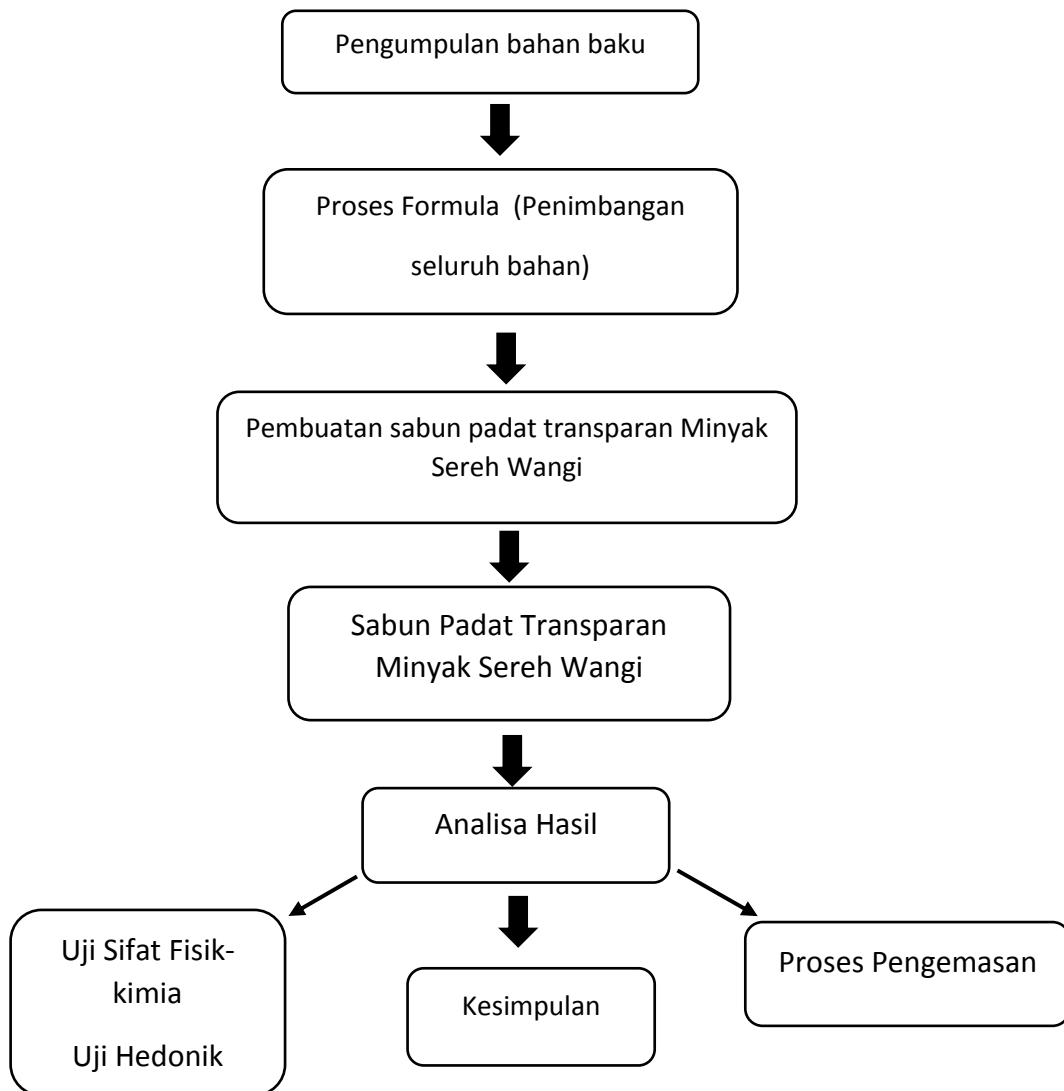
Pengumpulan bahan baku

Proses Formula (Penimbangan seluruh bahan)

Pembuatan sabun padat transparan Minyak Sereh Wangi

Sabun Padat Transparan Minyak Sereh Wangi

Analisa Hasil

Uji Sifat Fisik-kimia

Uji Hedonik

Kesimpulan

Proses Pengemasan